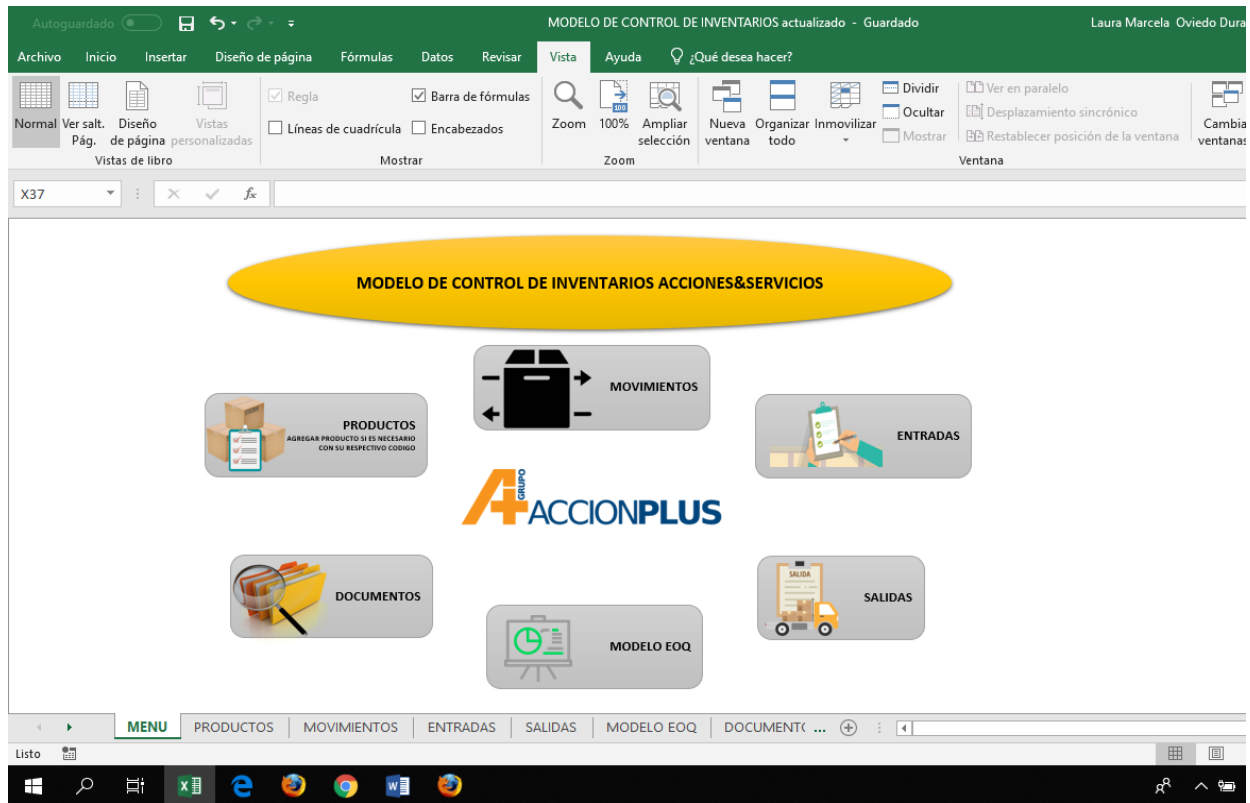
Autoguardado

MODELO DE CONTROL DE INVENTARIOS actualizado - Guardado

Laura Marcela Oviedo Dura

Archivo Inicio Insertar Diseño de página Fórmulas Datos Revisar Vista Ayuda ¿Qué desea hacer?

Normal Ver salt. Pág. Diseño de página Vistas personalizadas
Vistas de libro

Regla
Líneas de cuadrícula
Barra de fórmulas
Encabezados
Mostrar

Zoom 100% Ampliar selección
Zoom

Nueva ventana Organizar todo Inmovilizar Dividir Ocultar Mostrar Ver en paralelo Desplazamiento sincrónico Restablecer posición de la ventana Cambia ventanas
Ventana

X37

MODELO DE CONTROL DE INVENTARIOS ACCIONES&SERVICIOS

MOVIMIENTOS

PRODUCTOS
AGREGAR PRODUCTO SI ES NECESARIO CON SU RESPECTIVO CODIGO

ENTRADAS

GRUPO
ACCIONPLUS

DOCUMENTOS

SALIDA

SALIDAS

MODELO EOQ

MENU PRODUCTOS MOVIMIENTOS ENTRADAS SALIDAS MODELO EOQ DOCUMENT( ...

Listo